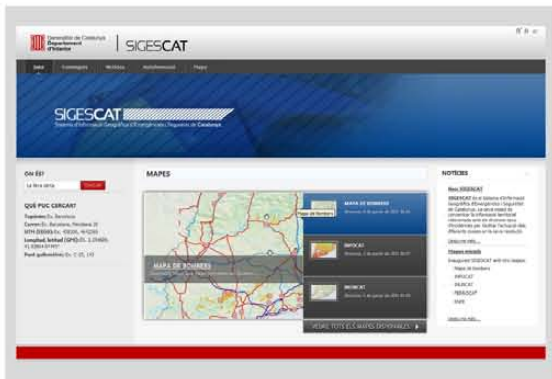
Generalitat de Catalunya
Departament d'Interior

SIGESCAT

Inici  Cartografia  Notícies  Autoformació  Mapes

SIGESCAT
Sistema d'Informació Geogràfica d'Emergències i Seguretat de Catalunya

ON ÉS?
La teva cerca  Cercar

QUÈ PUC CERCAR?
Topònim: Ex. Barcelona
Carrer: Ex. Barcelona, Rambles 10
UTM (ED50): Ex. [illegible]
Longitud, latitud (GPS): Ex. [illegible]
Punt quilomètric: Ex. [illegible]

MAPES

MAPA DE BOMBERS
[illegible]

MAPA DE BOMBERS
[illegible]

INFOCAT
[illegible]

INUNCAT
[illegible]

VEURE TOTS ELS MAPES DISPONIBLES

NOTÍCIES
Nou SIGESCAT
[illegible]
Llegeix-ne més...
Mapes actuals
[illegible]
- Mapa de bombers
- INFOCAT
- INUNCAT
- NEUCAT
- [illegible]
Llegeix-ne més...